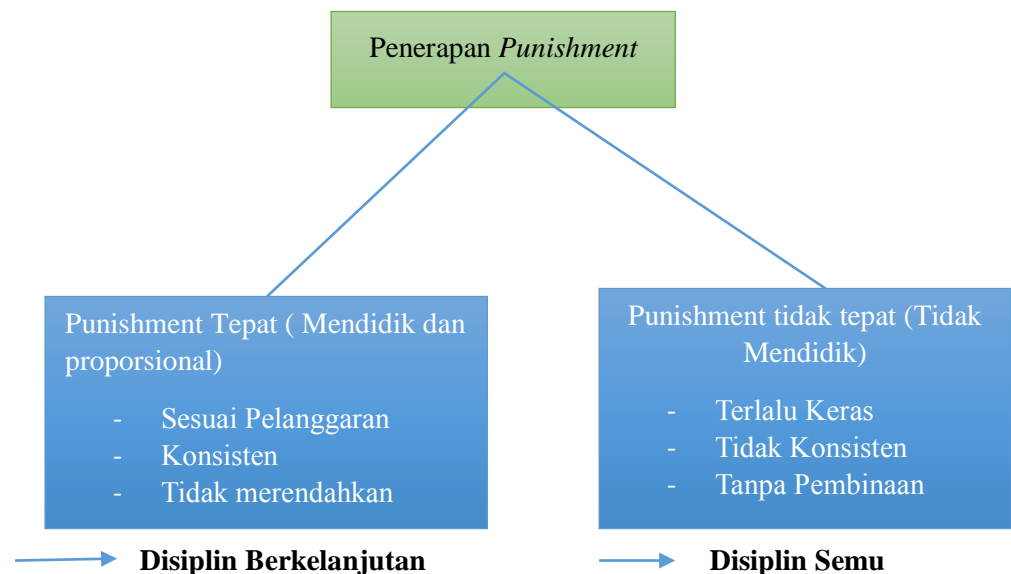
Penerapan *Punishment*

Punishment Tepat ( Mendidik dan proporsional)

- Sesuai Pelanggaran
- Konsisten
- Tidak merendahkan

Punishment tidak tepat (Tidak Mendidik)

- Terlalu Keras
- Tidak Konsisten
- Tanpa Pembinaan

→ **Disiplin Berkelanjutan**

→ **Disiplin Semu**